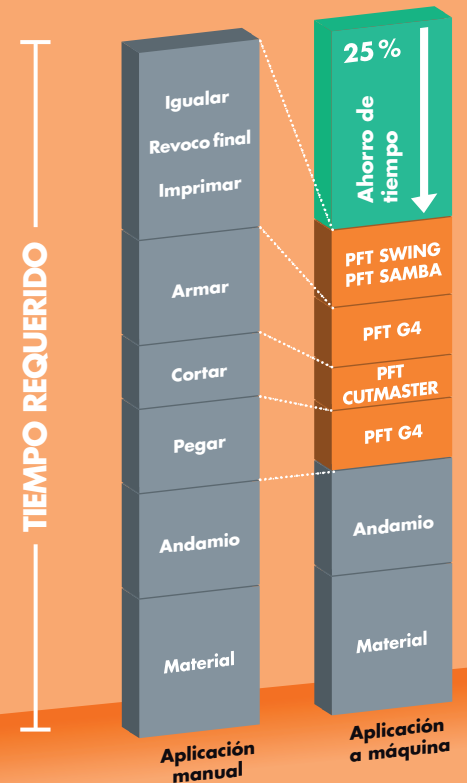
TIEMPO REQUERIDO

Igualar
Revoco final
Imprimar
Armar
Cortar
Pegar
Andamio
Material

Aplicación manual

25 %
Ahorro de tiempo
PFT SWING
PFT SAMBA
PFT G4
PFT CUTMASTER
PFT G4
Andamio
Material

Aplicación a máquina